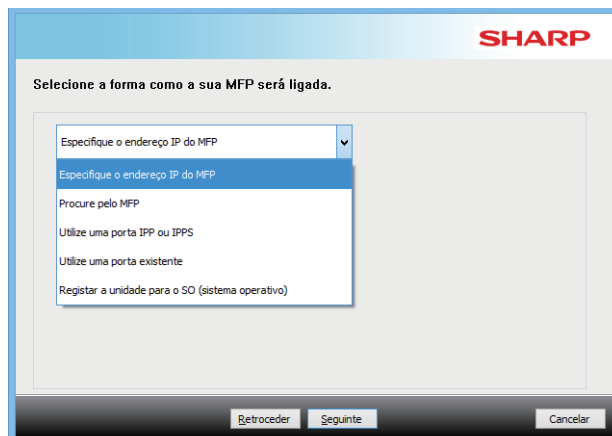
SHARP

Selecione a forma como a sua MFP será ligada.

Especifique o endereço IP do MFP

Especifique o endereço IP do MFP
Procure pelo MFP
Utilize uma porta IPP ou IPPS
Utilize uma porta existente
Registar a unidade para o SO (sistema operativo)

Retroceder
Seguinte
Cancelar